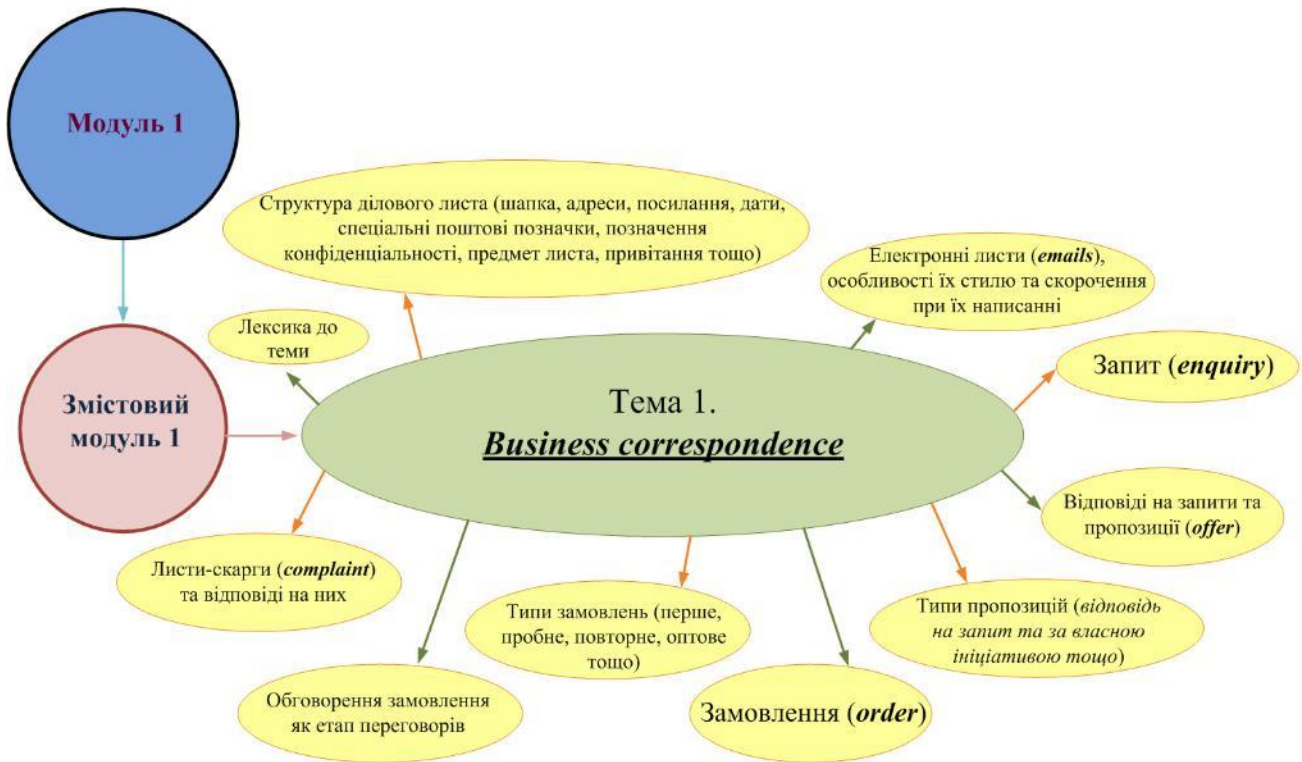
Модуль 1

Змістовий модуль 1

Тема 1.
Business correspondence

Структура ділового листа (шапка, адреси, посилання, дати, спеціальні поштові позначки, позначення конфіденціальності, предмет листа, привітання тощо)

Лексика до теми

Електронні листи (emails), особливості їх стилю та скорочення при їх написанні

Запит (enquiry)

Відповіді на запити та пропозиції (offer)

Типи пропозицій (відповідь на запит та за власною ініціативою тощо)

Замовлення (order)

Типи замовлень (перше, пробне, повторне, оптове тощо)

Обговорення замовлення як етап переговорів

Листи-скарги (complaint) та відповіді на них